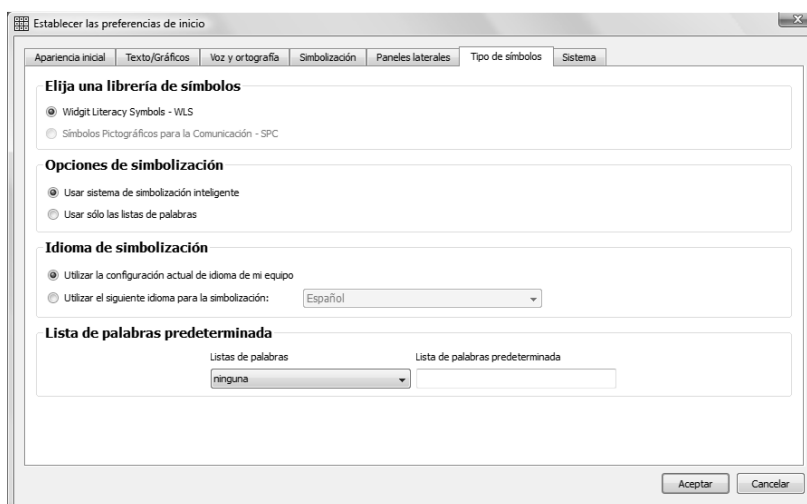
Establecer las preferencias de inicio

Apariencia inicial | Texto/Gráficos | Voz y ortografía | Simbolización | Paneles laterales | Tipo de símbolos | Sistema

Elija una librería de símbolos

Widgit Literacy Symbols - WLS

Símbolos Pictográficos para la Comunicación - SPC

Opciones de simbolización

Usar sistema de simbolización inteligente

Usar sólo las listas de palabras

Idioma de simbolización

Utilizar la configuración actual de idioma de mi equipo

Utilizar el siguiente idioma para la simbolización: Español

Lista de palabras predeterminada

Listas de palabras

ninguna

Lista de palabras predeterminada

Aceptar

Cancelar